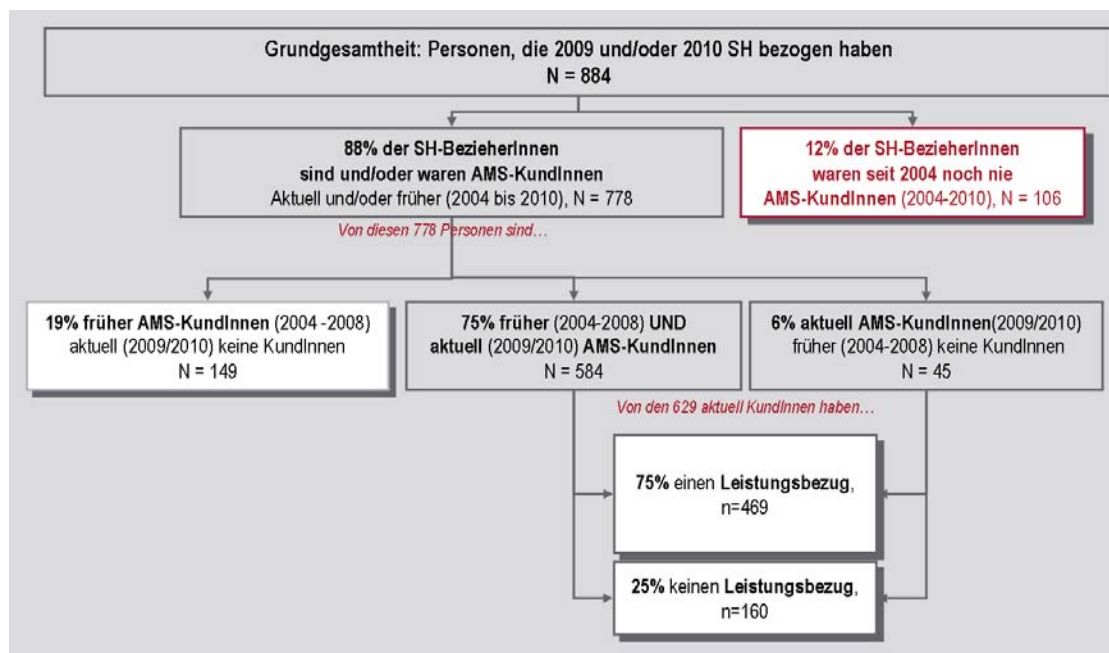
Grundgesamtheit: Personen, die 2009 und/oder 2010 SH bezogen haben
N = 884

88% der SH-BezieherInnen sind und/oder waren AMS-KundInnen
Aktuell und/oder früher (2004 bis 2010), N = 778

12% der SH-BezieherInnen waren seit 2004 noch nie AMS-KundInnen (2004-2010), N = 106

Von diesen 778 Personen sind…

19% früher AMS-KundInnen (2004 -2008) aktuell (2009/2010) keine KundInnen
N = 149

75% früher (2004-2008) UND aktuell (2009/2010) AMS-KundInnen
N = 584

6% aktuell AMS-KundInnen(2009/2010) früher (2004-2008) keine KundInnen
N = 45

Von den 629 aktuell KundInnen haben…

75% einen Leistungsbezug,
n=469

25% keinen Leistungsbezug,
n=160